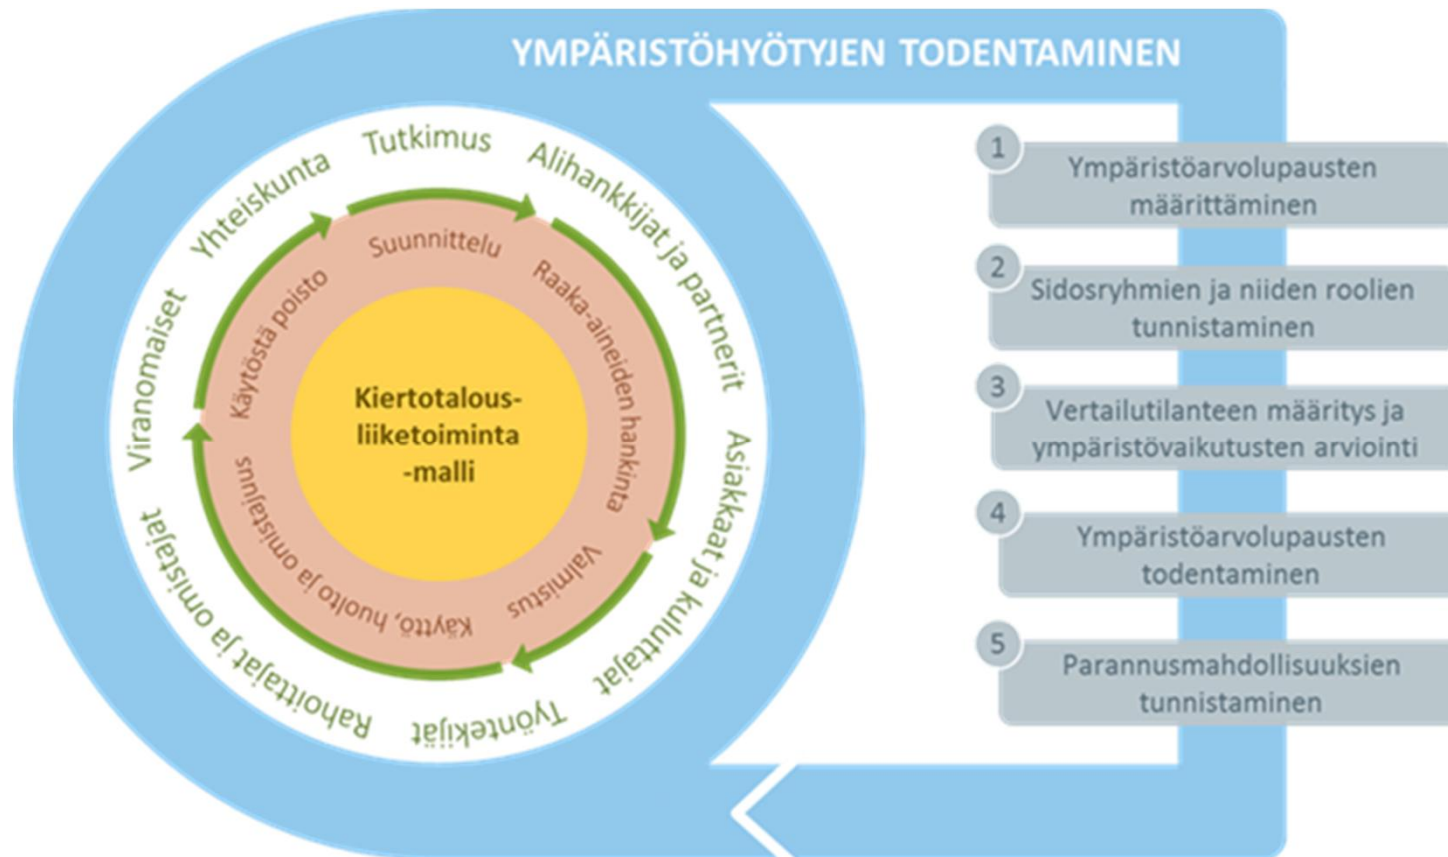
YMPÄRISTÖHYÖTYJEN TODENTAMINEN

Tutkimus

Alihankkijat ja partnerit

Asiakkaat ja kuluttajat

Työntekijät

Rahoittajat ja omistajat

Viranomaiset

Yhteiskunta

Suunnittelu

Raaka-aineiden hankinta

Valmistus

Käyttö, huolto ja omistajuus

Käytöstä poisto

Kiertotalous-liiketoiminta-malli

1 Ympäristöarvolupausten määrittäminen

2 Sidosryhmien ja niiden roolien tunnistaminen

3 Vertailutilanteen määritys ja ympäristövaikutusten arviointi

4 Ympäristöarvolupausten todentaminen

5 Parannusmahdollisuuksien tunnistaminen